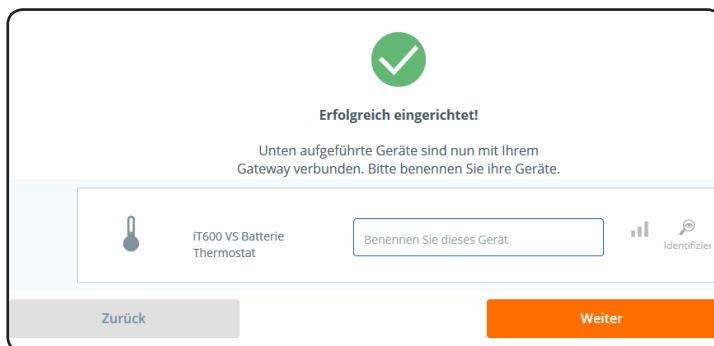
Erfolgreich eingerichtet!

Unten aufgeführte Geräte sind nun mit Ihrem Gateway verbunden. Bitte benennen Sie ihre Geräte.

iT600 VS Batterie Thermostat

Benennen Sie dieses Gerät

Identifizier

Zurück

Weiter